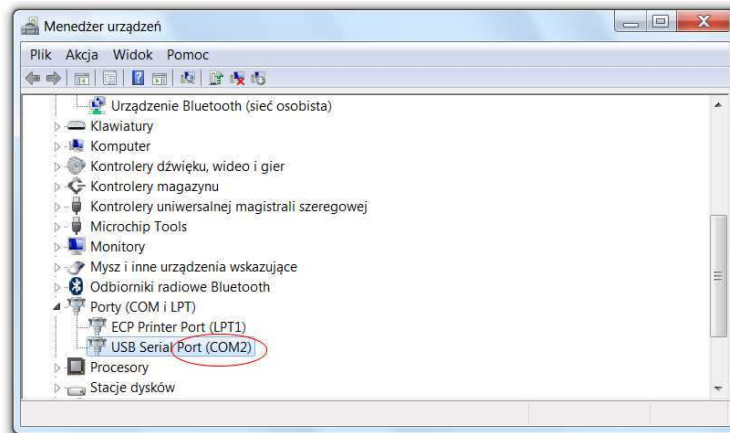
Menedżer urządzeń

Plik Akcja Widok Pomoc

Urządzenie Bluetooth (sieć osobista)
Klawiatury
Komputer
Kontrolery dźwięku, wideo i gier
Kontrolery magazynu
Kontrolery uniwersalnej magistrali szeregowej
Microchip Tools
Monitory
Mysz i inne urządzenia wskazujące
Odbiorniki radiowe Bluetooth
Porty (COM i LPT)
ECP Printer Port (LPT1)
USB Serial Port (COM2)
Procesory
Stacje dysków